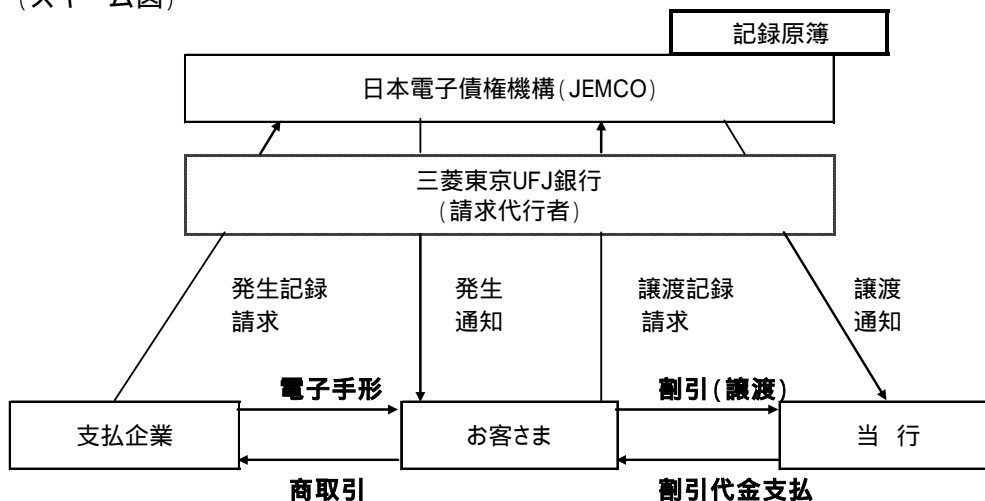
(スキーム図)

記録原簿

日本電子債権機構(JEMCO)

三菱東京UFJ銀行
(請求代行者)

発生記録
請求

発生
通知

譲渡記録
請求

譲渡
通知

電子手形

割引(譲渡)

支払企業

お客さま

当 行

商取引

割引代金支払